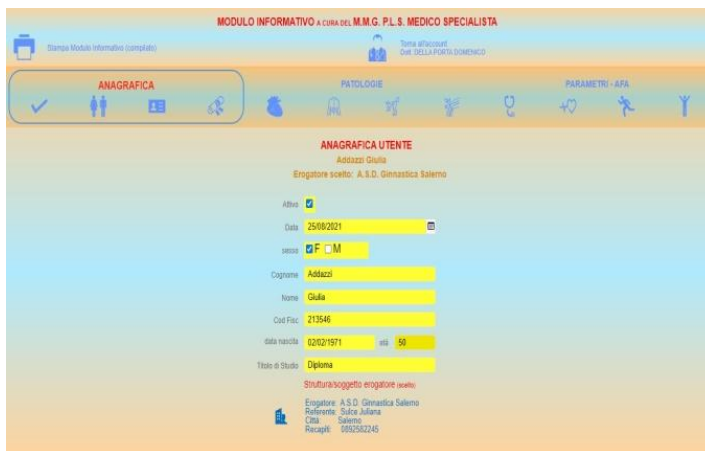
MODULO INFORMATIVO A CURA DEL M.M.G. P.L.S. MEDICO SPECIALISTA

Stampa Modulo Informativo (compilato)

Torna all'account
Dott. DELLA PORTA DOMENICO

ANAGRAFICA

PATOLOGIE

PARAMETRI - AFA

ANAGRAFICA UTENTE
Addazzi Giulia
Erogatore scelto: A.S.D. Ginnastica Salerno

Attivo

Data 25/08/2021

sesso F M

Cognome Addazzi

Nome Giulia

Cod Fisc 213546

data nascita 02/02/1971 età 50

Titolo di Studio Diploma

Struttura/soggetto erogatore (scelto)

Erogatore: A.S.D. Ginnastica Salerno
Referente: Sulce Juliana
Città: Salerno
Recapiti: 0892582245